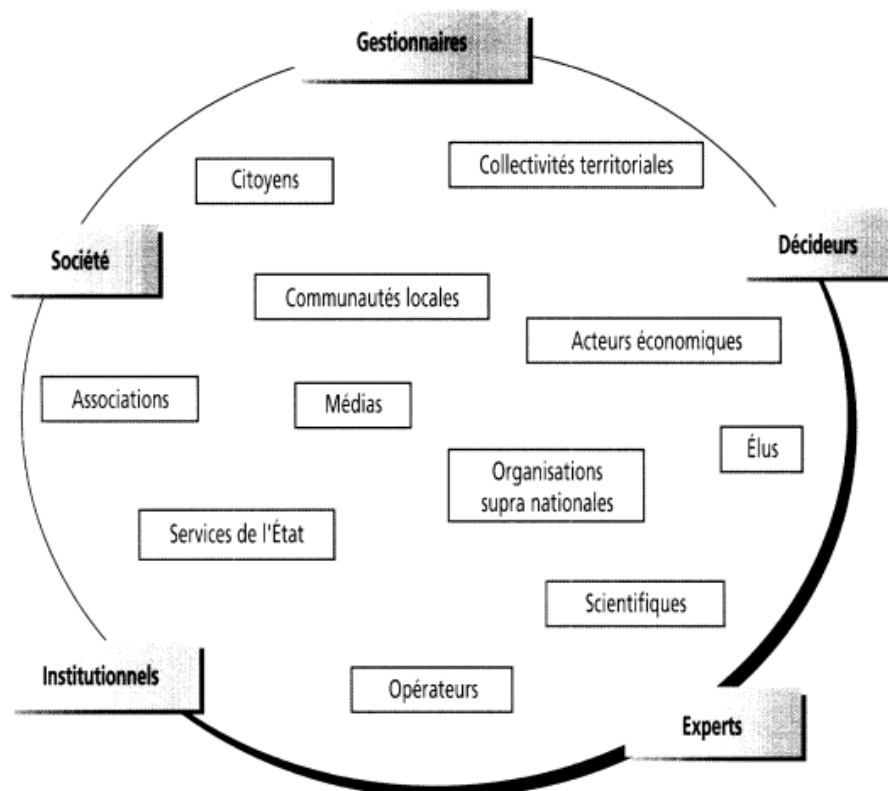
Gestionnaires

Citoyens

Collectivités territoriales

Société

Décideurs

Communautés locales

Acteurs économiques

Associations

Médias

Élus

Organisations supra nationales

Services de l'État

Scientifiques

Institutionnels

Opérateurs

Experts